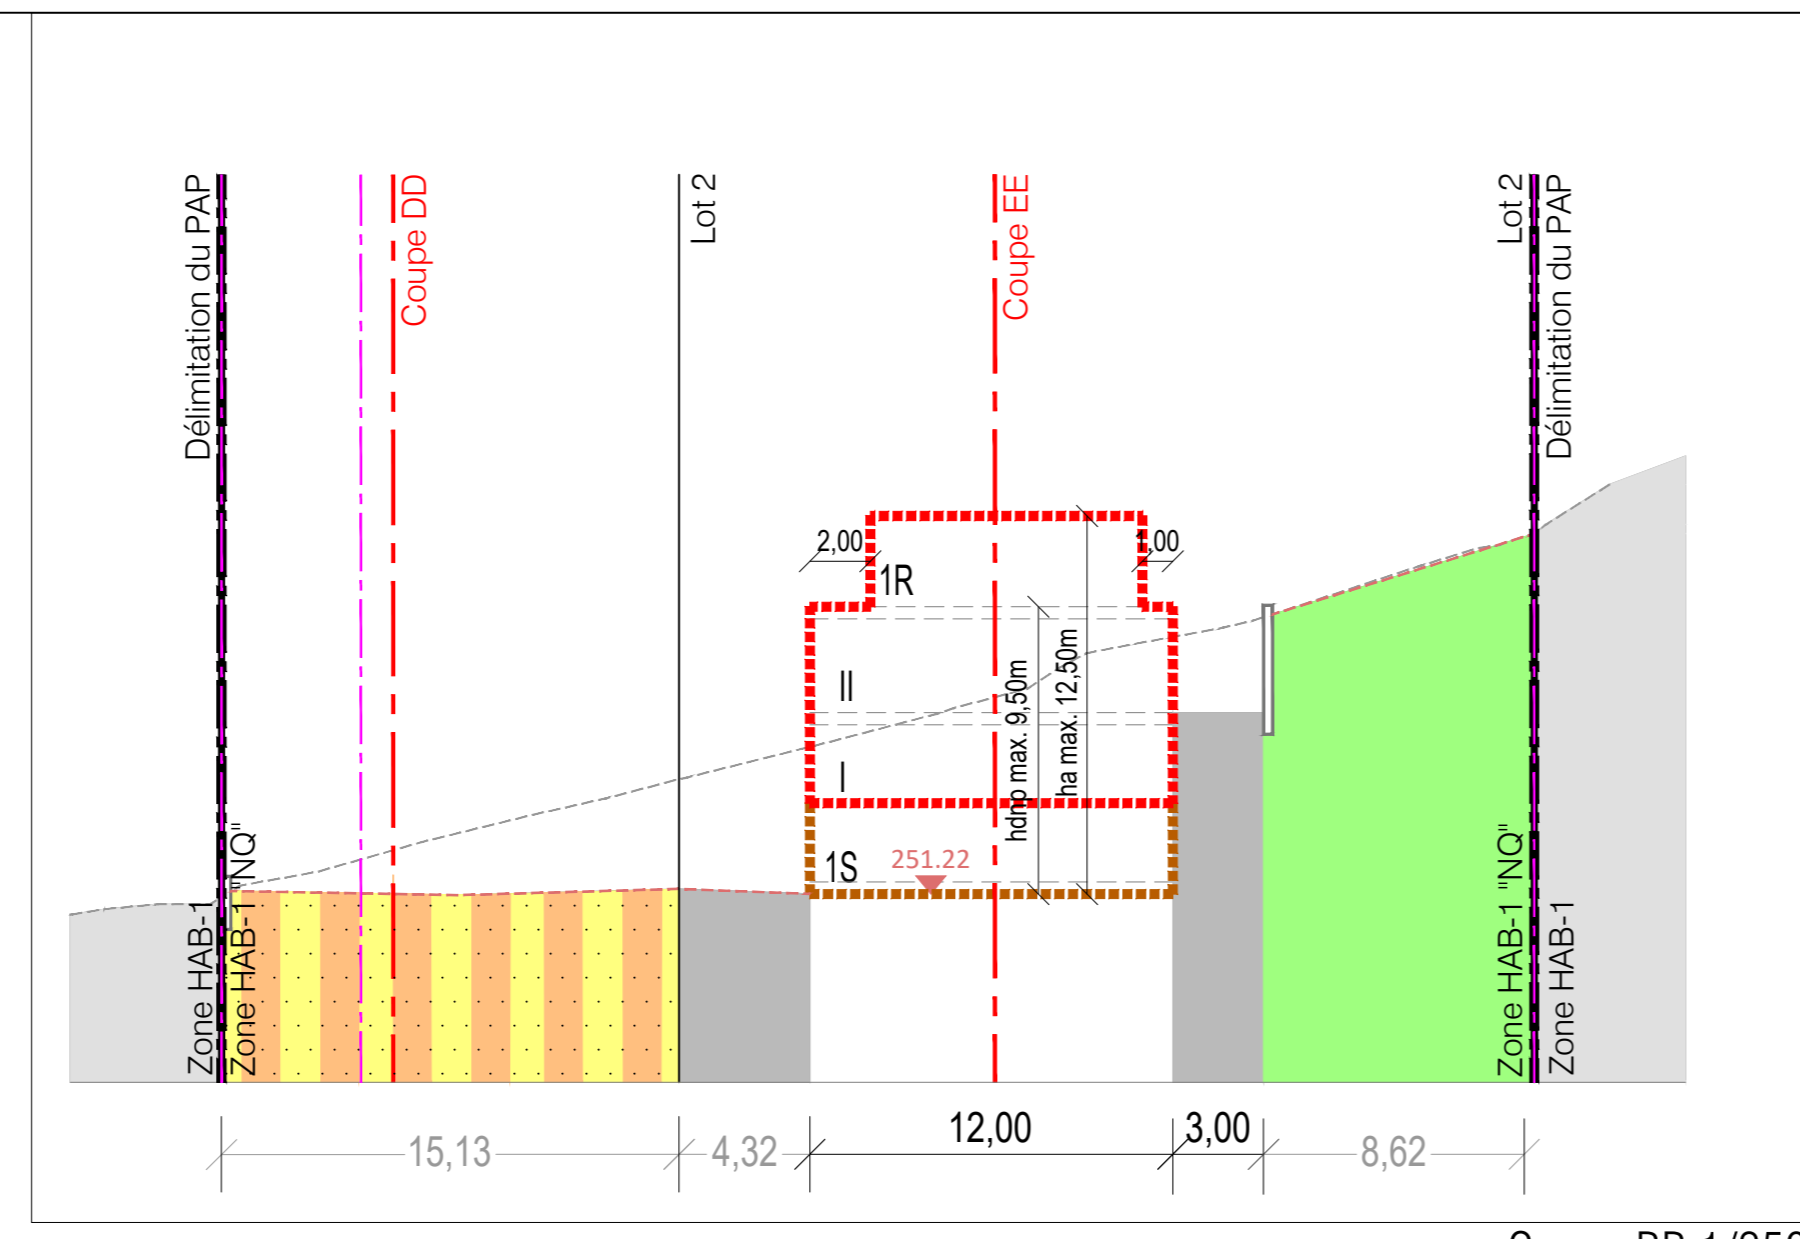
Délimitation du PAP
Coupe DD
Lot 2
Coupe EE
Lot 2
Délimitation du PAP

2,00
1,00
1R
II
I
1S
251.22
hdnp max. 9,50m
ha max. 12,50m

Zone HAB-1
Zone HAB-1 "NQ"
Zone HAB-1 "NQ"
Zone HAB-1

15,13
4,32
12,00
3,00
8,62

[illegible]